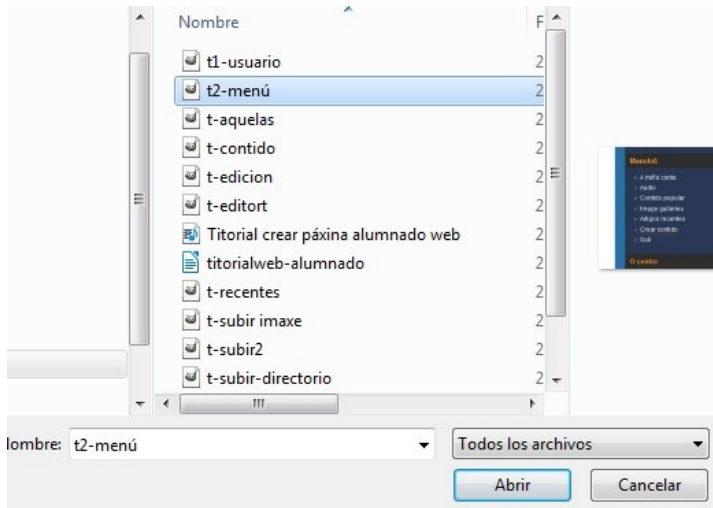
Nombre

F

t1-usuario 2
t2-menú 2
t-aquelas 2
t-contido 2
t-edicion 2
t-editort 2
Titorial crear páxina alumnado web 2
titorialweb-alumnado 2
t-recentes 2
t-subir imaxe 2
t-subir2 2
t-subir-directorio 2

Manolo5
A miña conta
Audio
Contido popular
Image galleries
Artigos recentes
Crear contido
Saír
O centro

lombre: t2-menú

Todos los archivos

Abrir

Cancelar